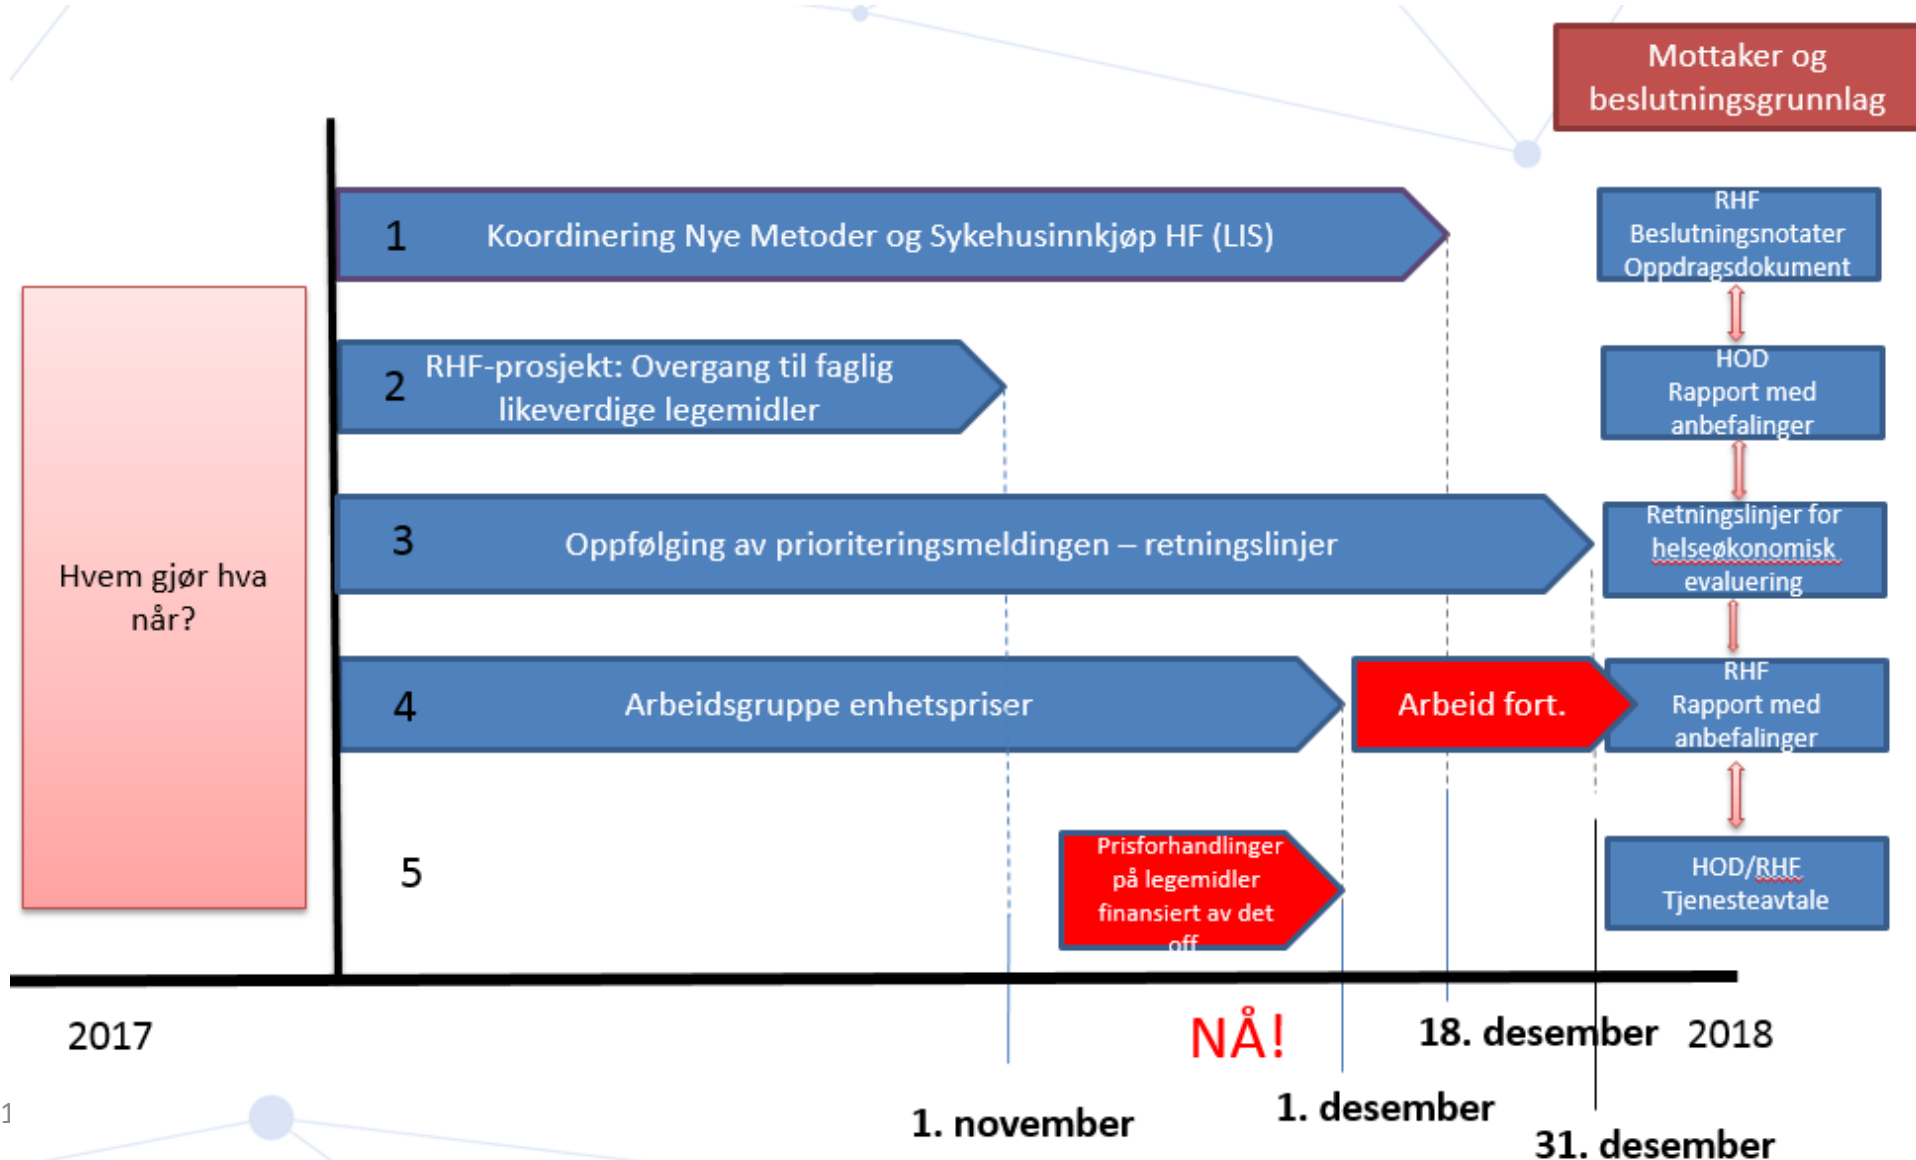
Mottaker og beslutningsgrunnlag

Hvem gjør hva når?

1 Koordinering Nye Metoder og Sykehusinnkjøp HF (LIS)

2 RHF-prosjekt: Overgang til faglig likeverdige legemidler

3 Oppfølging av prioriteringsmeldingen – retningslinjer

4 Arbeidsgruppe enhetspriser

Arbeid fort.

5

Prisforhandlinger på legemidler finansiert av det off

RHF Beslutningsnotater Oppdragsdokument

HOD Rapport med anbefalinger

Retningslinjer for helseøkonomisk evaluering

RHF Rapport med anbefalinger

HOD/RHF Tjenesteavtale

2017

NÅ!

18. desember

2018

1. november

1. desember

31. desember

1